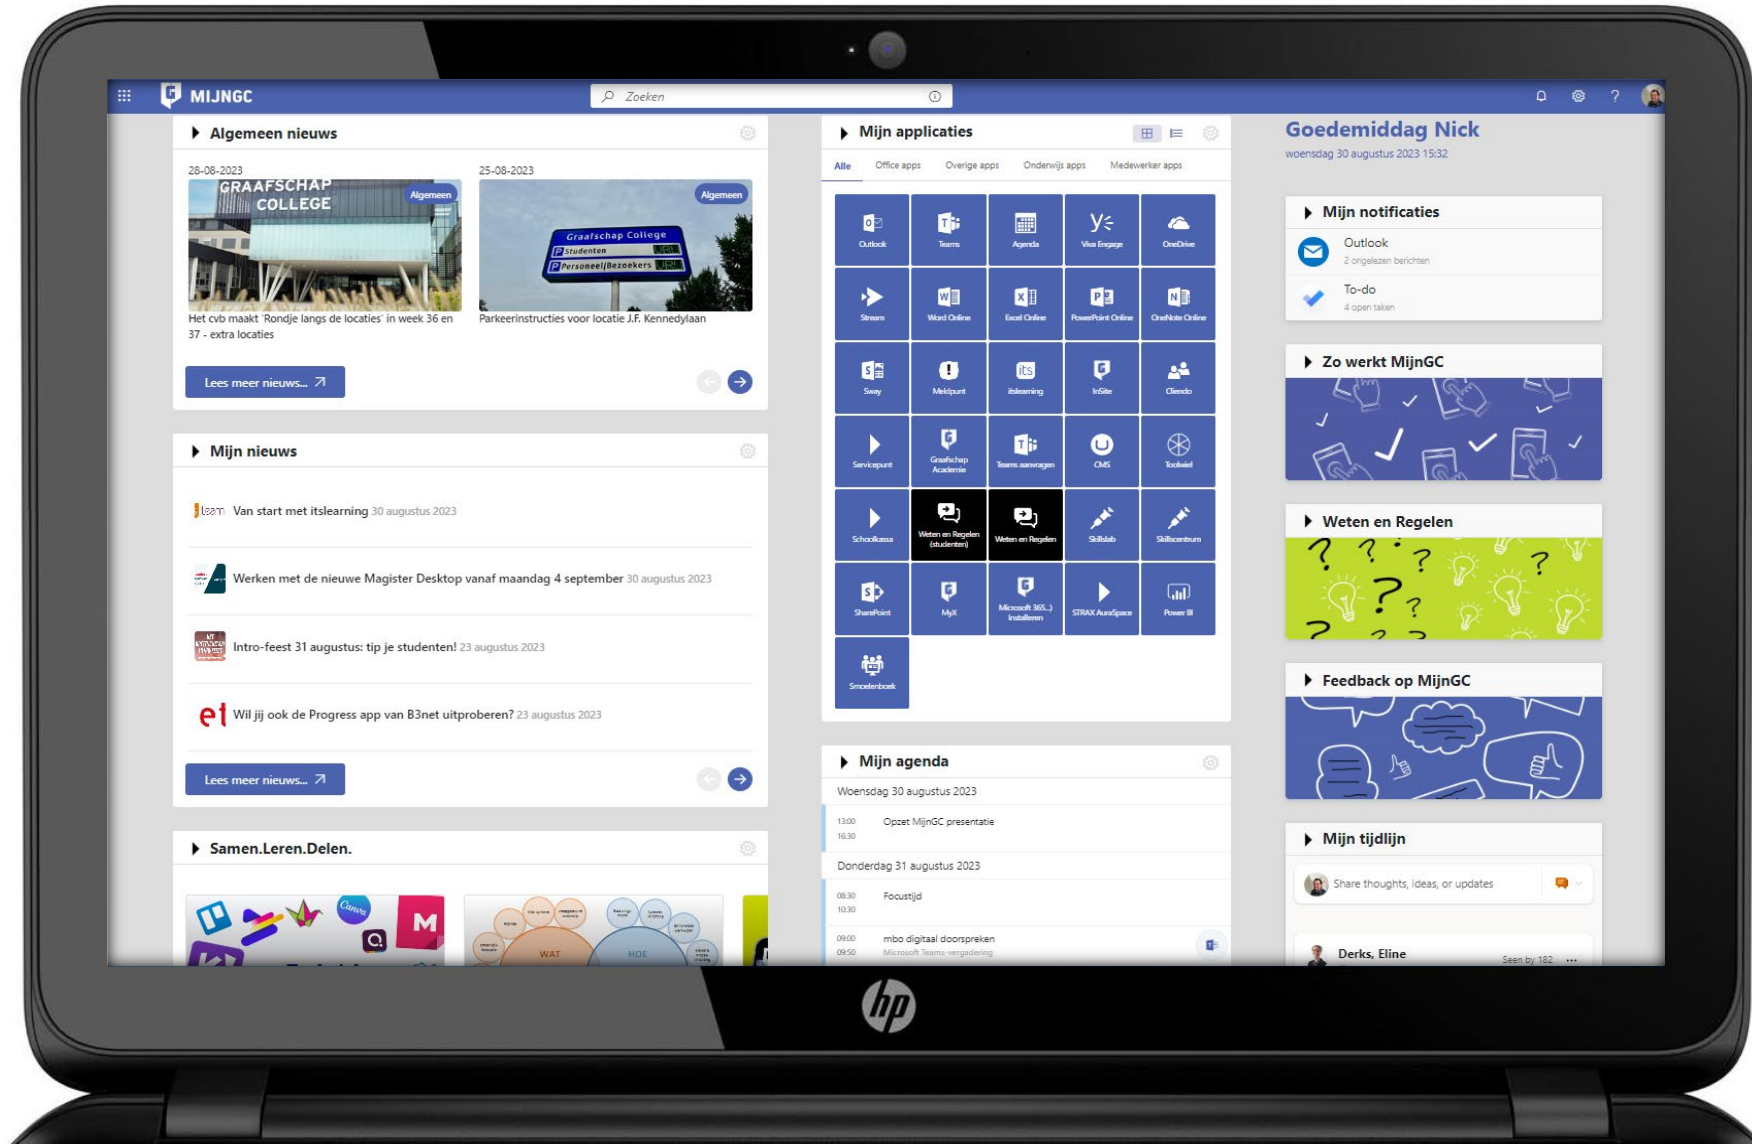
MIJNGC

Zoeken

Algemeen nieuws

28-08-2023

GRAAFSCHAP COLLEGE

Algemeen

Het cvb maakt 'Rondje langs de locaties' in week 36 en 37 - extra locaties

25-08-2023

Algemeen

Graafschap College
Studenten
Personeel/Bezoekers

Parkeerinstructies voor locatie J.F. Kennedylaan

Lees meer nieuws...

Mijn nieuws

Van start met itslearning 30 augustus 2023

Werken met de nieuwe Magister Desktop vanaf maandag 4 september 30 augustus 2023

Intro-feest 31 augustus: tip je studenten! 23 augustus 2023

Wil jij ook de Progress app van B3net uitproberen? 23 augustus 2023

Lees meer nieuws...

Samen.Leren.Delen.

WAT
HOE

Mijn applicaties

Alle | Office apps | Overige apps | Onderwijs apps | Medewerker apps

Outlook | Teams | Agenda | Viva Engage | OneDrive
Stream | Word Online | Excel Online | PowerPoint Online | OneNote Online
Sway | Meldpunt | itslearning | InSite | Cliendo
Servicepunt | Graafschap Academie | Teams aanvragen | CMS | Toolwiel
Schoolkassa | Weten en Regelen (studenten) | Weten en Regelen | Skillslab | Skillscentrum
SharePoint | MyX | Microsoft 365...) installeren | STRAX AuraSpace | Power BI
Smoelenboek

Mijn agenda

Woensdag 30 augustus 2023

13:00 16:30 Opzet MijnGC presentatie

Donderdag 31 augustus 2023

08:30 10:30 Focustijd

09:00 09:50 mbo digitaal doorspreken
Microsoft Teams-vergadering

Goedemiddag Nick
woensdag 30 augustus 2023 15:32

Mijn notificaties

Outlook
2 ongelezen berichten

To-do
4 open taken

Zo werkt MijnGC

Weten en Regelen

Feedback op MijnGC

Mijn tijdlijn

Share thoughts, ideas, or updates

Derks, Eline
Seen by 182

hp